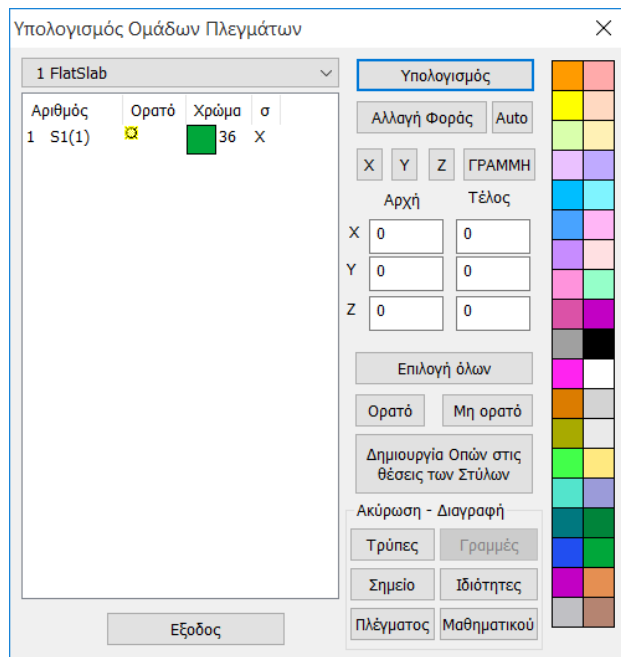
Υπολογισμός Ομάδων Πλεγμάτων

1 FlatSlab

| Αριθμός | Ορατό | Χρώμα | σ |
|---|---|---|---|
| 1 S1(1) | | 36 | X |

Υπολογισμός

Αλλαγή Φοράς

Auto

X Y Z ΓΡΑΜΜΗ

Αρχή Τέλος

X 0 0

Y 0 0

Z 0 0

Επιλογή όλων

Ορατό

Μη ορατό

Δημιουργία Οπών στις θέσεις των Στύλων

Ακύρωση - Διαγραφή

Τρύπες

Γραμμές

Σημείο

Ιδιότητες

Πλέγματος

Μαθηματικού

Εξοδος